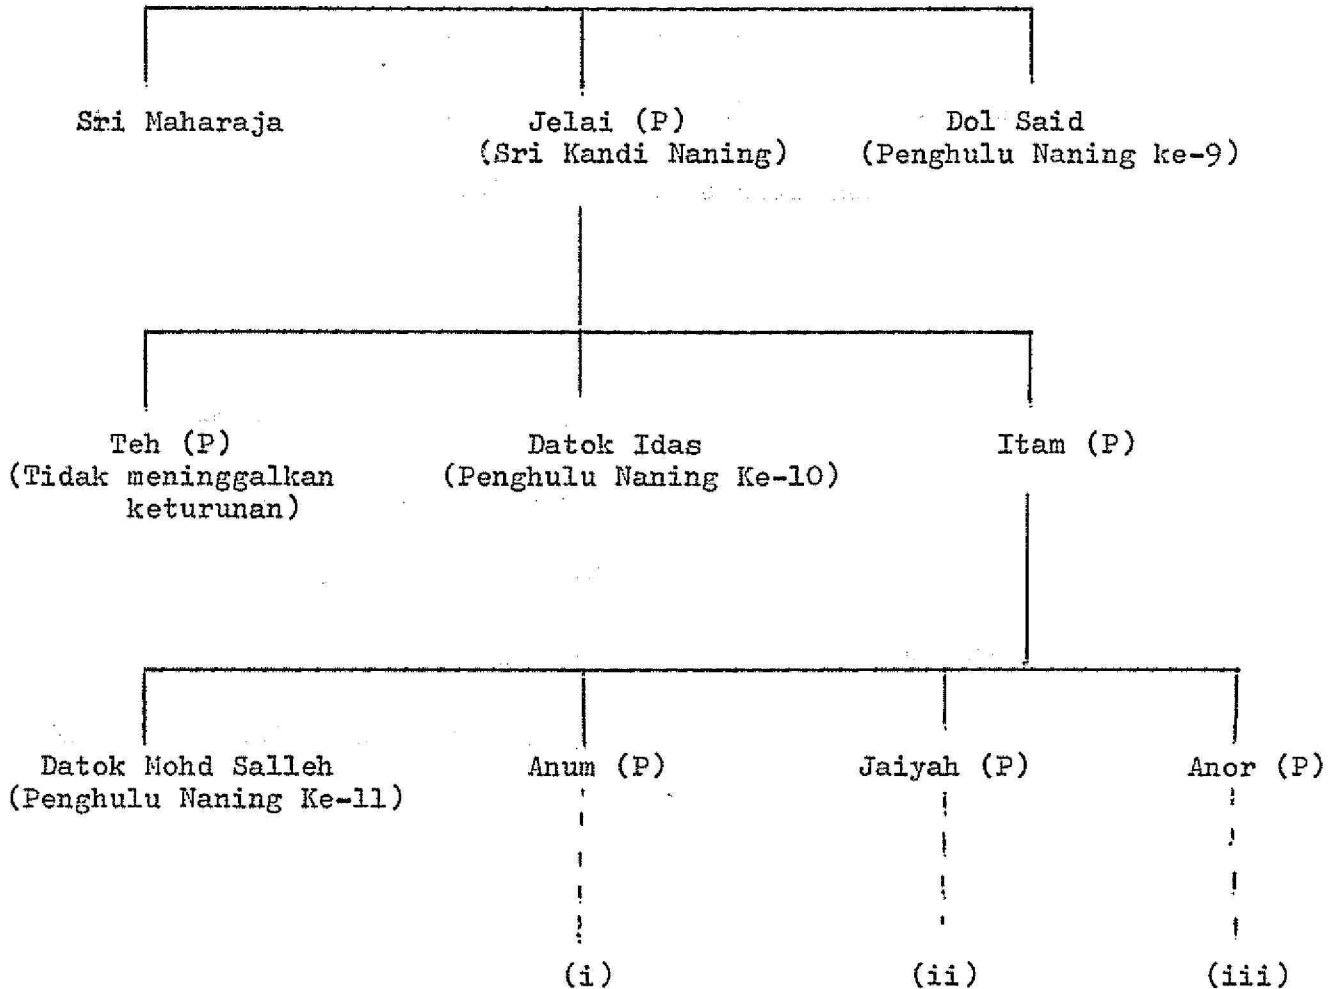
Sri Maharaja

Jelai (P)
(Sri Kandi Naning)

Dol Said
(Penghulu Naning ke-9)

Teh (P)
(Tidak meninggalkan keturunan)

Datok Idas
(Penghulu Naning Ke-10)

Itam (P)

Datok Mohd Salleh
(Penghulu Naning Ke-11)

Anum (P)

Jaiyah (P)

Anor (P)

(i)

(ii)

(iii)